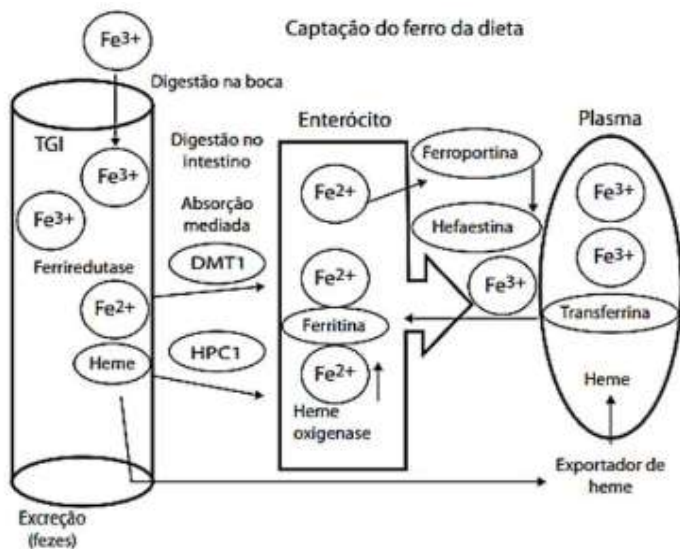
Captação do ferro da dieta

$Fe^{3+}$

Digestão na boca

TGI

$Fe^{3+}$

$Fe^{3+}$

Ferriredutase

$Fe^{2+}$

Heme

Digestão no intestino

Absorção mediada

DMT1

HPC1

Enterócito

$Fe^{2+}$

$Fe^{2+}$

Ferritina

$Fe^{2+}$

Heme oxigenase

Ferroportina

Hefaestina

$Fe^{3+}$

Plasma

$Fe^{3+}$

$Fe^{3+}$

Transferrina

Heme

Exportador de heme

Excreção (fezes)